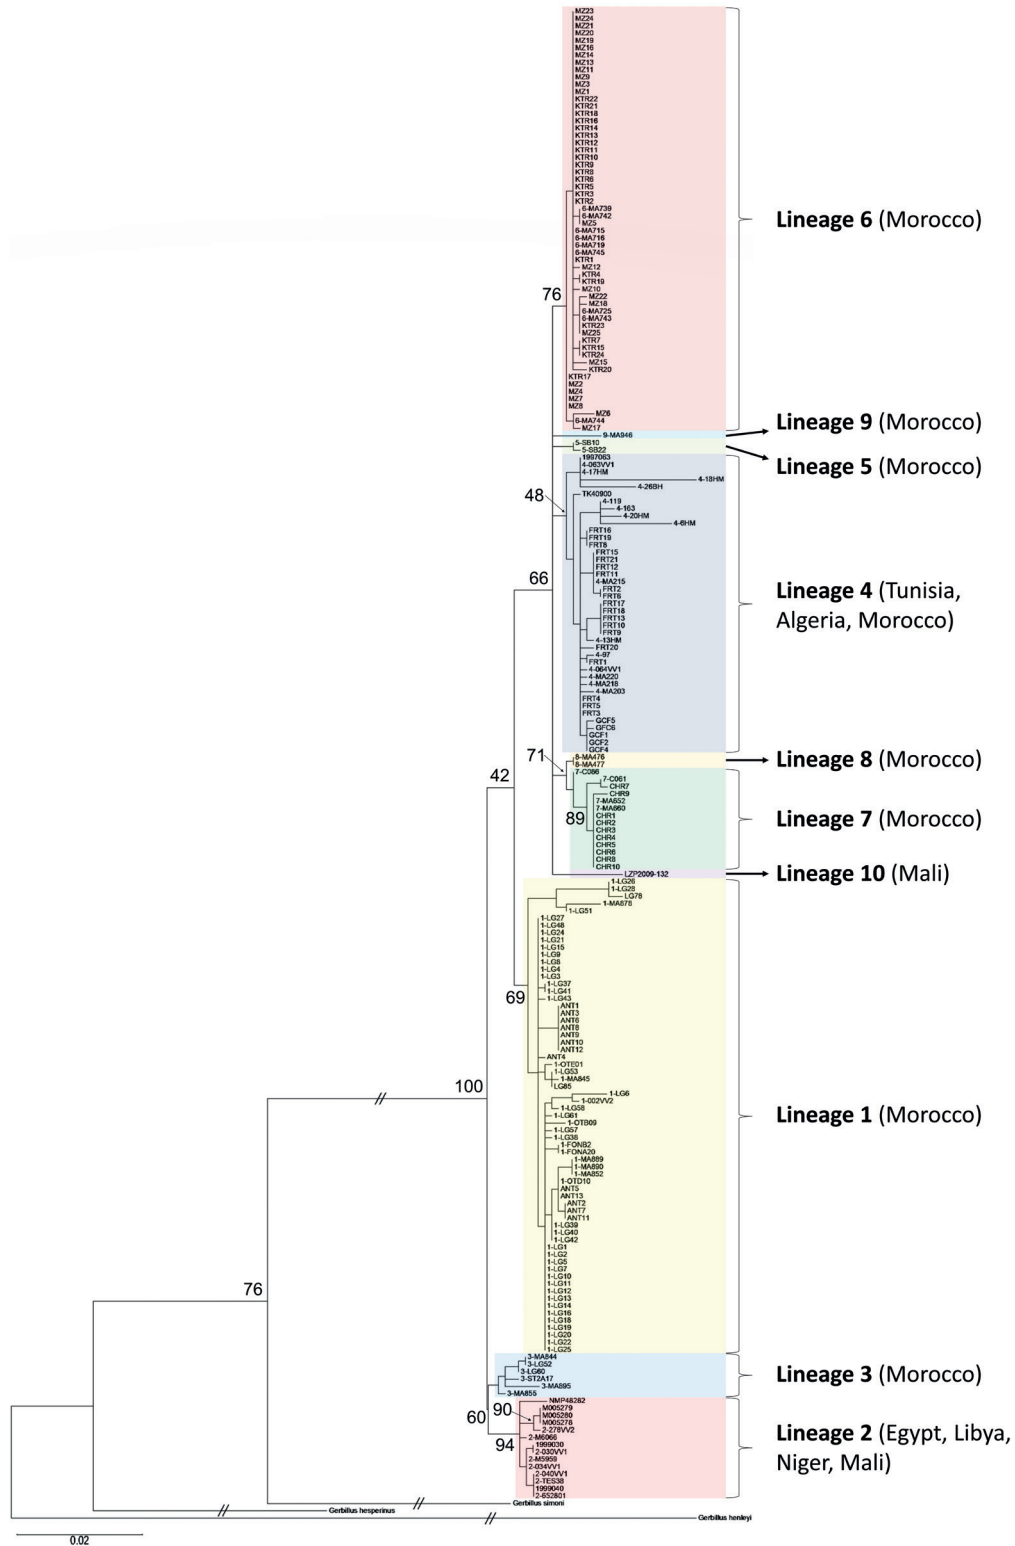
MZ23
MZ24
MZ21
MZ20
MZ19
MZ16
MZ14
MZ13
MZ11
MZ9
MZ3
MZ1
KTR22
KTR21
KTR18
KTR16
KTR14
KTR13
KTR12
KTR11
KTR10
KTR9
KTR8
KTR6
KTR5
KTR3
KTR2
6-MA739
6-MA742
MZ5
6-MA715
6-MA716
6-MA719
6-MA745
KTR1
MZ12
KTR4
KTR19
MZ10
MZ22
MZ18
6-MA725
6-MA743
KTR23
MZ25
KTR7
KTR15
KTR24
MZ15
KTR20
KTR17
MZ2
MZ4
MZ7
MZ8
MZ6
6-MA744
MZ17

Lineage 6 (Morocco)

76

9-MA946
Lineage 9 (Morocco)
5-SB10
5-SB22
Lineage 5 (Morocco)

1997063
4-063VV1
4-17HM
4-26BH
4-18HM
48
TK40900
4-119
4-163
4-20HM
4-6HM
FRT16
FRT19
FRT8
FRT15
FRT21
FRT12
FRT11
4-MA215
FRT2
FRT6
FRT17
FRT18
FRT13
FRT10
FRT9
4-13HM
FRT20
4-97
FRT1
4-064VV1
4-MA220
4-MA218
4-MA203
FRT4
FRT5
FRT3
GCF5
GFC6
GCF1
GCF2
GCF4

66

Lineage 4 (Tunisia, Algeria, Morocco)

71
8-MA476
8-MA477
Lineage 8 (Morocco)
7-C086
7-C061
CHR7
CHR9
7-MA652
7-MA660
CHR1
CHR2
CHR3
CHR4
CHR5
CHR6
CHR8
CHR10
89
Lineage 7 (Morocco)

42
LZP2009-132
Lineage 10 (Mali)

1-LG26
1-LG28
LG78
1-MA878
1-LG51
1-LG27
1-LG48
1-LG24
1-LG21
1-LG15
1-LG9
1-LG8
1-LG4
1-LG3
1-LG37
1-LG41
1-LG43
ANT1
ANT3
ANT6
ANT8
ANT9
ANT10
ANT12
69
ANT4
1-OTE01
1-LG53
1-MA845
LG85
100
1-LG6
1-002VV2
1-LG58
1-LG61
1-OTB09
1-LG57
1-LG38
1-FONB2
1-FONA20
1-MA889
1-MA890
1-MA852
1-OTD10
ANT5
ANT13
ANT2
ANT7
ANT11
1-LG39
1-LG40
1-LG42
1-LG1
1-LG2
1-LG5
1-LG7
1-LG10
1-LG11
1-LG12
1-LG13
1-LG14
1-LG16
1-LG18
1-LG19
1-LG20
1-LG22
1-LG25

Lineage 1 (Morocco)

76

3-MA844
3-LG52
3-LG60
3-ST2A17
3-MA895
3-MA855
Lineage 3 (Morocco)

NMP48282
M005279
M005280
M005278
2-278VV2
2-M6066
1999030
2-030VV1
2-M5959
2-034VV1
2-040VV1
2-TES38
1999040
2-652801
90
60
94
Lineage 2 (Egypt, Libya, Niger, Mali)

Gerbillus simoni
Gerbillus hesperinus
Gerbillus henleyi

0.02